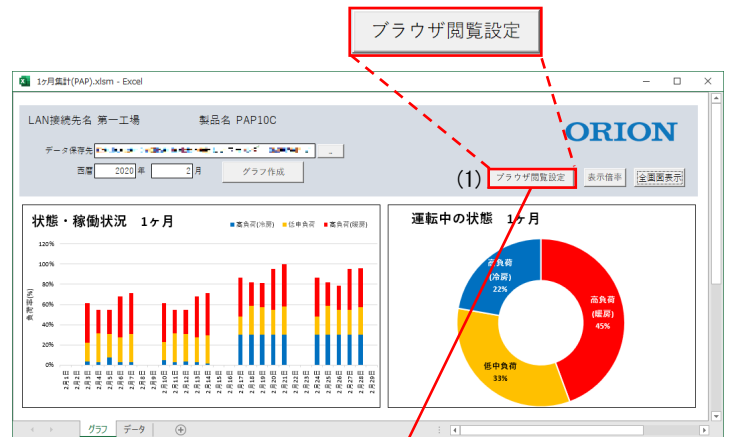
ブラウザ閲覧設定

1ヶ月集計(PAP).xlsm - Excel

LAN接続先名 第一工場

製品名 PAP10C

ORION

データ保存先 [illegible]

西暦 2020 年 2 月

グラフ作成

(1) ブラウザ閲覧設定

表示倍率

全画面表示

状態・稼働状況 1ヶ月

高負荷(冷房) 低中負荷 高負荷(暖房)

120%
100%
80%
60%
40%
20%
0%

負荷率(%)

2月1日 2月2日 2月3日 2月4日 2月5日 2月6日 2月7日 2月8日 2月9日 2月10日 2月11日 2月12日 2月13日 2月14日 2月15日 2月16日 2月17日 2月18日 2月19日 2月20日 2月21日 2月22日 2月23日 2月24日 2月25日 2月26日 2月27日 2月28日 2月29日

運転中の状態 1ヶ月

高負荷 (冷房) 22%

高負荷 (暖房) 45%

低中負荷 33%

グラフ データ